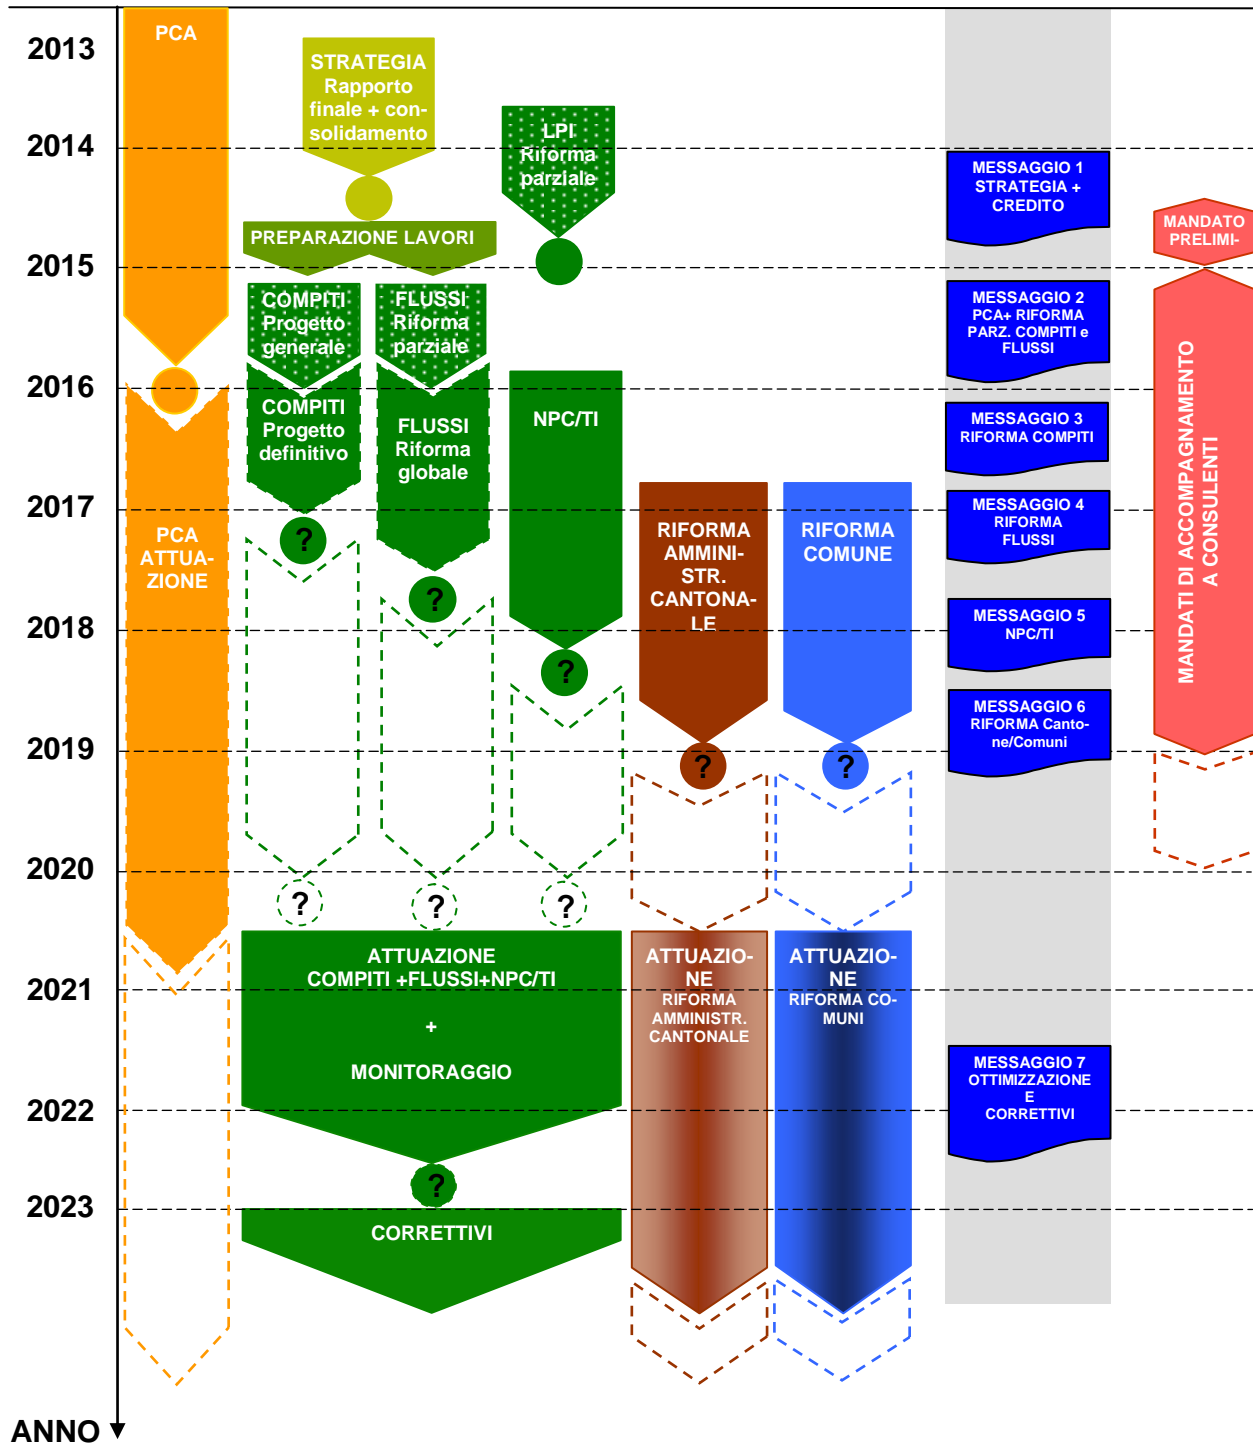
2013
2014
2015
2016
2017
2018
2019
2020
2021
2022
2023
ANNO

PCA

STRATEGIA Rapporto finale + consolidamento

LPI Riforma parziale

PREPARAZIONE LAVORI

COMPITI Progetto generale

FLUSSI Riforma parziale

COMPITI Progetto definitivo

FLUSSI Riforma globale

NPC/TI

PCA ATTUAZIONE

RIFORMA AMMINISTR. CANTONALE

RIFORMA COMUNE

?

?

?

?

?

?

?

?

ATTUAZIONE COMPITI +FLUSSI+NPC/TI

+

MONITORAGGIO

?

CORRETTIVI

ATTUAZIONE RIFORMA AMMINISTR. CANTONALE

ATTUAZIONE RIFORMA COMUNI

MESSAGGIO 1 STRATEGIA + CREDITO

MESSAGGIO 2 PCA+ RIFORMA PARZ. COMPITI e FLUSSI

MESSAGGIO 3 RIFORMA COMPITI

MESSAGGIO 4 RIFORMA FLUSSI

MESSAGGIO 5 NPC/TI

MESSAGGIO 6 RIFORMA Cantone/Comuni

MESSAGGIO 7 OTTIMIZZAZIONE E CORRETTIVI

MANDATO PRELIMI-

MANDATI DI ACCOMPAGNAMENTO A CONSULENTI